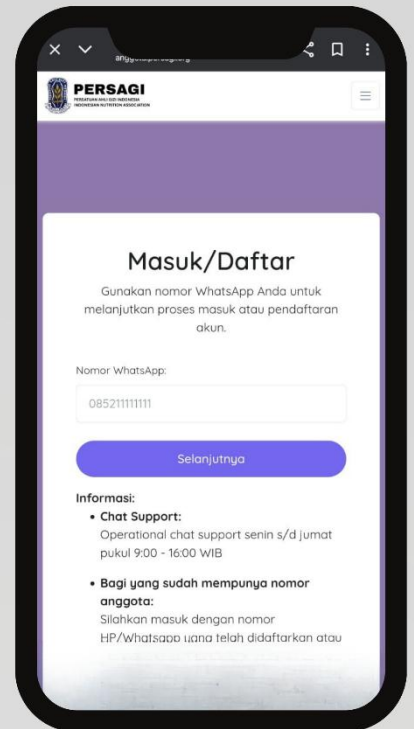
anggota.persagi.org

PERSAGI
PERSATUAN AHLI GIZI INDONESIA
INDONESIAN NUTRITION ASSOCIATION

Masuk/Daftar

Gunakan nomor WhatsApp Anda untuk melanjutkan proses masuk atau pendaftaran akun.

Nomor WhatsApp:

085211111111

Selanjutnya

Informasi:

• Chat Support:
Operational chat support senin s/d jumat pukul 9:00 - 16:00 WIB

• Bagi yang sudah mempunya nomor anggota:
Silahkan masuk dengan nomor HP/Whatsapp yang telah didaftarkan atau